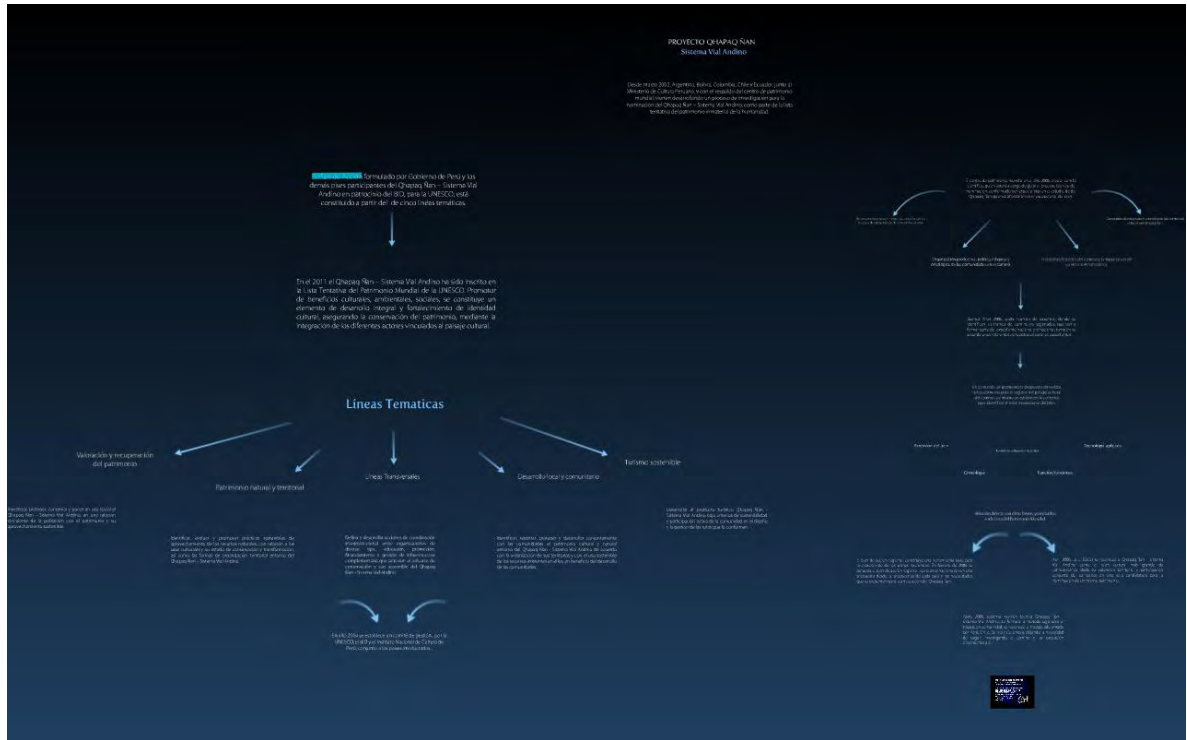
PROYECTO QHAPAQ ÑAN
Sistema Vial Andino

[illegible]

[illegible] formulado por Gobierno de Perú y los demás países participantes del Qhapaq Ñan – Sistema Vial Andino en patrocinio del BID, para la UNESCO, está constituido a partir del de cinco líneas temáticas.

En el 2011 el Qhapaq Ñan – Sistema Vial Andino ha sido inscrito en la Lista Tentativa del Patrimonio Mundial de la UNESCO. Promotor de beneficios culturales, ambientales, sociales, se constituye un elemento de desarrollo integral y fortalecimiento de identidad cultural, asegurando la conservación del patrimonio, mediante la integración de los diferentes actores vinculados al paisaje cultural.

Lineas Tematicas

Valoración y recuperación del patrimonio

Patrimonio natural y territorial

Lineas Transversales

Desarrollo local y comunitario

Turismo sostenible

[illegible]

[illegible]

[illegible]

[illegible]

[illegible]

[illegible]

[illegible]